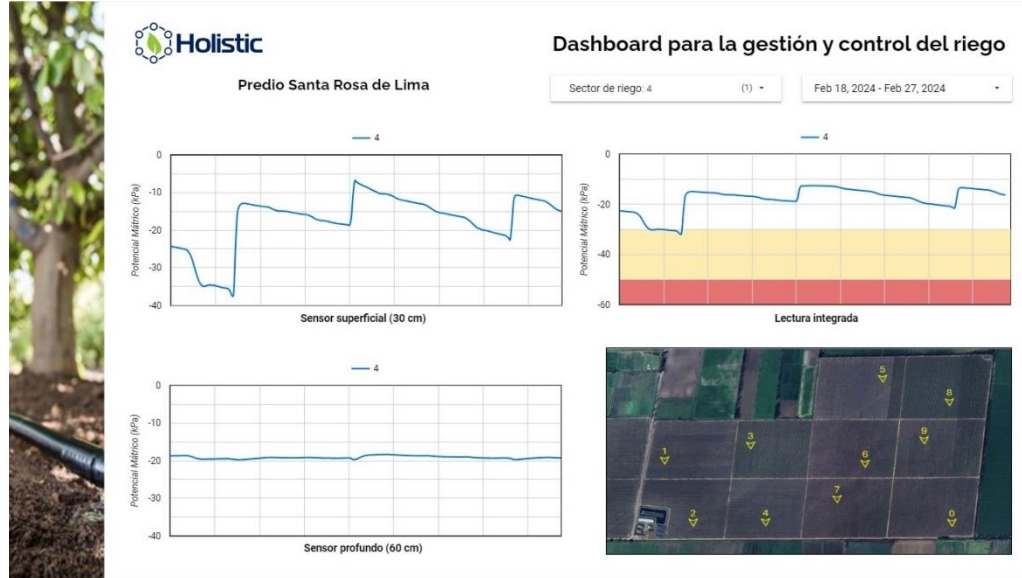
Holistic

Dashboard para la gestión y control del riego

Predio Santa Rosa de Lima

Sector de riego: 4 (1) ▾

Feb 18, 2024 - Feb 27, 2024 ▾

4

0
-10
-20
-30
-40

Potencial Mátrico (kPa)

Sensor superficial (30 cm)

4

0
-20
-40
-60

Potencial Mátrico (kPa)

Lectura integrada

4

0
-10
-20
-30
-40

Potencial Mátrico (kPa)

Sensor profundo (60 cm)

5
8
1
3
9
6
7
2
4
6